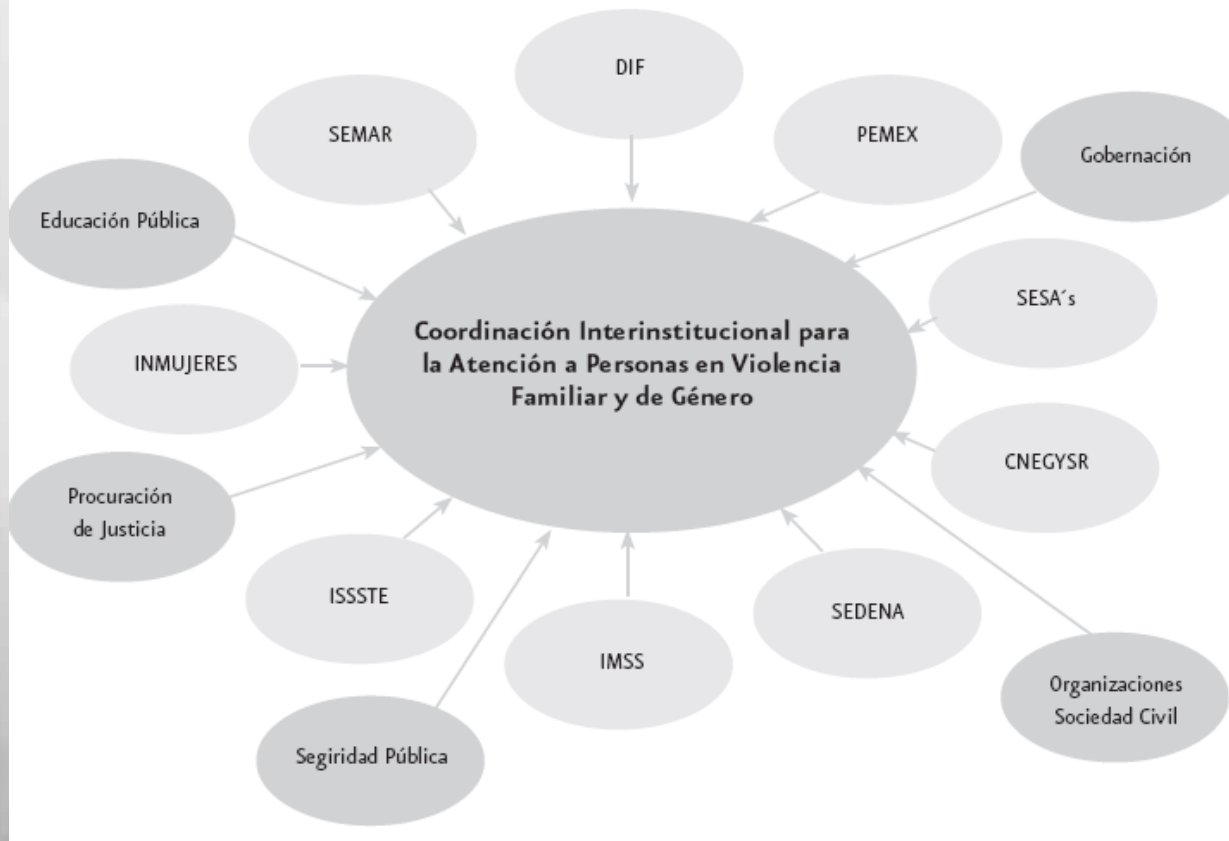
DIF

SEMAR

PEMEX

Gobernación

Educación Pública

SESA´s

Coordinación Interinstitucional para la Atención a Personas en Violencia Familiar y de Género

INMUJERES

CNEGYSR

Procuración de Justicia

ISSSTE

SEDENA

IMSS

Organizaciones Sociedad Civil

Segiridad Pública